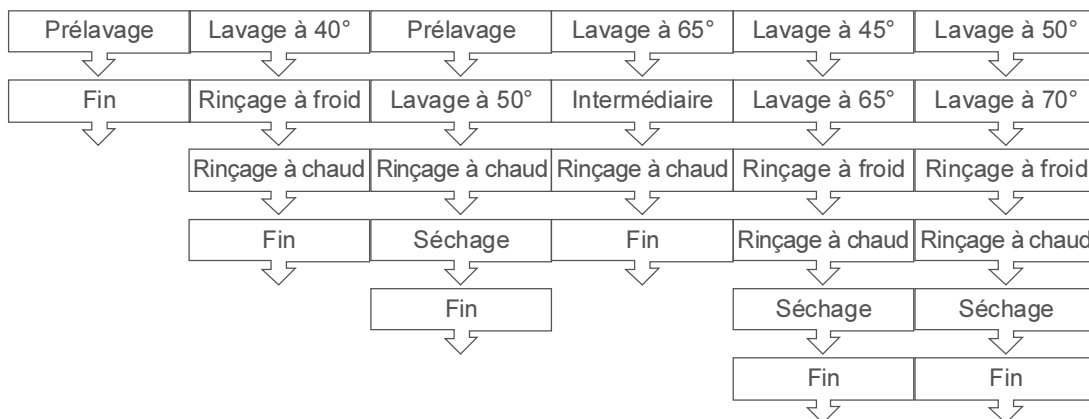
| | | | | | |
|---|---|---|---|---|---|
| Prélavage | Lavage à 40° | Prélavage | Lavage à 65° | Lavage à 45° | Lavage à 50° |
| Fin | Rinçage à froid | Lavage à 50° | Intermédiaire | Lavage à 65° | Lavage à 70° |
| | Rinçage à chaud | Rinçage à chaud | Rinçage à chaud | Rinçage à froid | Rinçage à froid |
| | Fin | Séchage | Fin | Rinçage à chaud | Rinçage à chaud |
| | | Fin | | Séchage | Séchage |
| | | | | Fin | Fin |